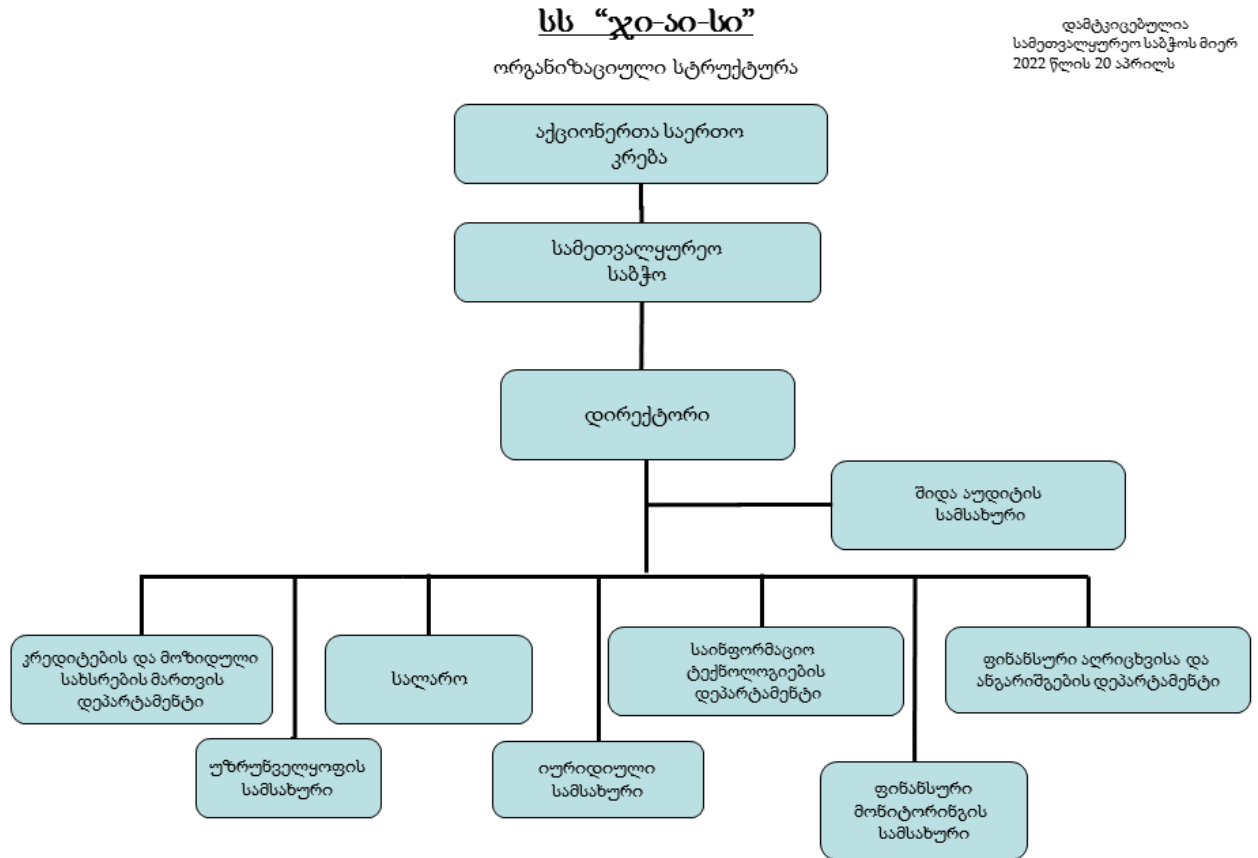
სს "ჯი-აი-სი"

ორგანიზაციული სტრუქტურა

დამტკიცებულია
სამეთვალყურეო საბჭოს მიერ
2022 წლის 20 აპრილს

აქციონერთა საერთო კრება

სამეთვალყურეო საბჭო

დირექტორი

შიდა აუდიტის სამსახური

კრედიტების და მოზიდული სახსრების მართვის დეპარტამენტი

სალარო

საინფორმაციო ტექნოლოგიების დეპარტამენტი

ფინანსური აღრიცხვისა და ანგარიშგების დეპარტამენტი

უზრუნველყოფის სამსახური

იურიდიული სამსახური

ფინანსური მონიტორინგის სამსახური